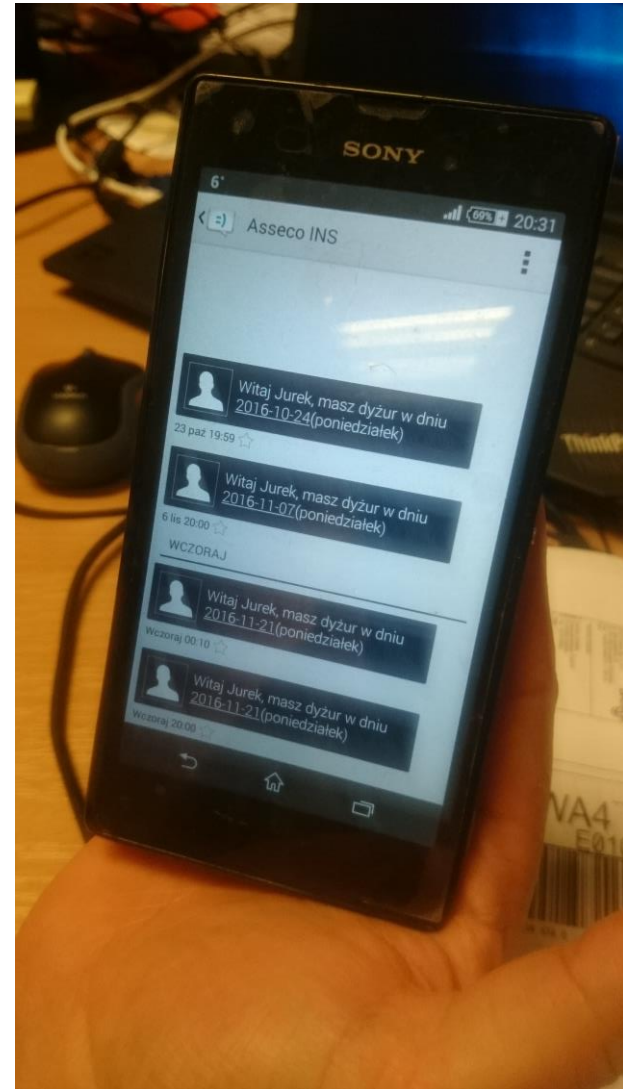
SONY

6°

69% 20:31

Asseco INS

Witaj Jurek, masz dyżur w dniu 2016-10-24(poniedziałek)

23 paź 19:59

Witaj Jurek, masz dyżur w dniu 2016-11-07(poniedziałek)

6 lis 20:00

WCZORAJ

Witaj Jurek, masz dyżur w dniu 2016-11-21(poniedziałek)

Wczoraj 00:10

Witaj Jurek, masz dyżur w dniu 2016-11-21(poniedziałek)

Wczoraj 20:00

ThinkP

WA4
E01